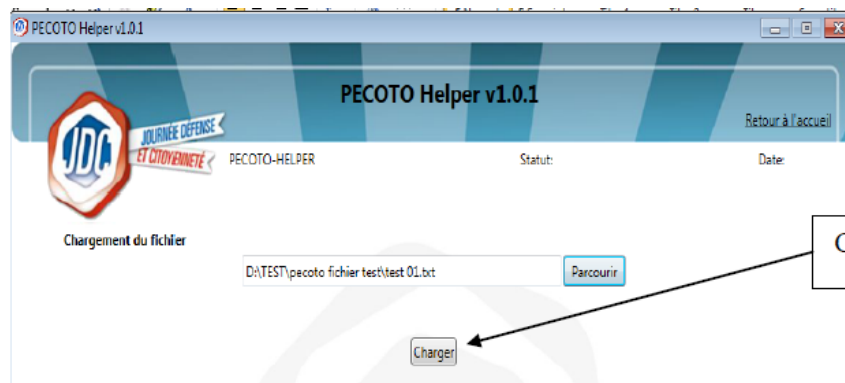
PECOTO Helper v1.0.1

PECOTO Helper v1.0.1

Retour à l'accueil

JDC JOURNÉE DÉFENSE ET CITOYENNETÉ

PECOTO-HELPER

Statut:

Date:

Chargement du fichier

D:\TEST\pecoto fichier test\test 01.txt

Parcourir

Charger

C